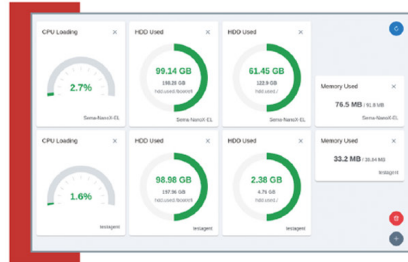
CPU Loading
×
2.7%
Sema-Nanoll EL

HDD Used
×
99.14 GB
199.20 GB
hdd used /boot/efi
Sema-NanoX EL

HDD Used
×
61.45 GB
122.9 GB
hdd used /
Sema-NanoX EL

Memory Used
×
76.5 MB / 91.8 GB
Sema-NanoX EL

CPU Loading
×
1.6%
testagent

HDD Used
×
98.98 GB
197.96 GB
testagent

HDD Used
×
2.38 GB
4.76 GB
testagent

Memory Used
×
33.2 MB / 39.84 MB
testagent